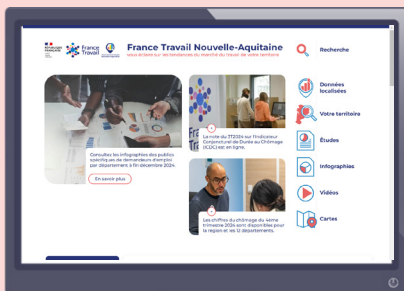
France Travail Nouvelle-Aquitaine

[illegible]

Recherche

Données localisées

Votre territoire

Études

Infographies

Vidéos

Cartes

Consultez les infographies des publics spécifiques de demandeurs d'emploi par département à fin décembre 2024.

En savoir plus

La note du 3T2024 sur l'Indicateur Conjoncturel de Durée au Chômage (ICDC) est en ligne.

Les chiffres du chômage du 4ème trimestre 2024 sont disponibles pour la région et les 12 départements.